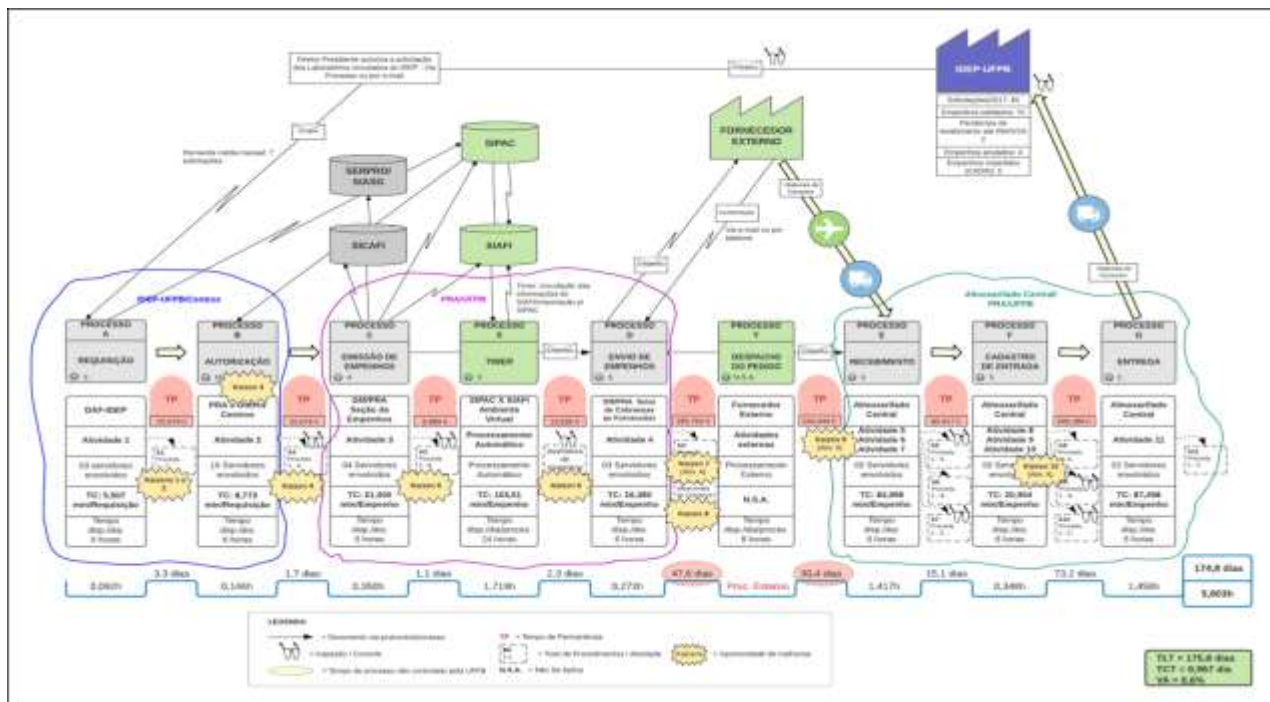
IDEP-UFPB

FORNECEDOR EXTERNO

SIPAC

SERPRO/ SIASG

SICAFI

SIAFI

PROCESSO A

REQUISIÇÃO

PROCESSO B

AUTORIZAÇÃO

PROCESSO C

EMISSÃO DE EMPENHOS

PROCESSO X

TIMER

PROCESSO D

ENVIO DE EMPENHOS

PROCESSO F

DESPACHO DO PEDIDO

PROCESSO E

RECEBIMENTO

PROCESSO F

CADASTRO DE ENTRADA

PROCESSO G

ENTREGA

DAF-IDEP

Atividade 1

TC: 5,567 min/Requisição

Atividade 3

TC: 6,779 min/Requisição

DMPPA Seção de Empenhos

TC: 31,866 min/Empenho

SIPAC X SIAFI Ambiente Virtual

Processamento Automático

TC: 103,61 min/Empenho

Atividade 4

TC: 16,388 min/Empenho

Fornecedores Externos

Atividades externas

Processamento Externo

N.S.A.

Almoxarifado Central

TC: 85,098 min/Empenho

Almoxarifado Central

TC: 20,904 min/Empenho

Almoxarifado Central

Atividade 11

TC: 87,096 min/Empenho

TP

3,3 dias

1,7 dias

1,1 dias

2,3 dias

47,6 dias

30,4 dias

15,1 dias

73,2 dias

0,093h

0,168h

0,350h

1,719h

0,273h

Proc. Externo

1,417h

0,348h

1,450h

174,8 dias

5,865h

TLT = 175,0 dias
TCT = 0,967 dia
VA = 0,6%